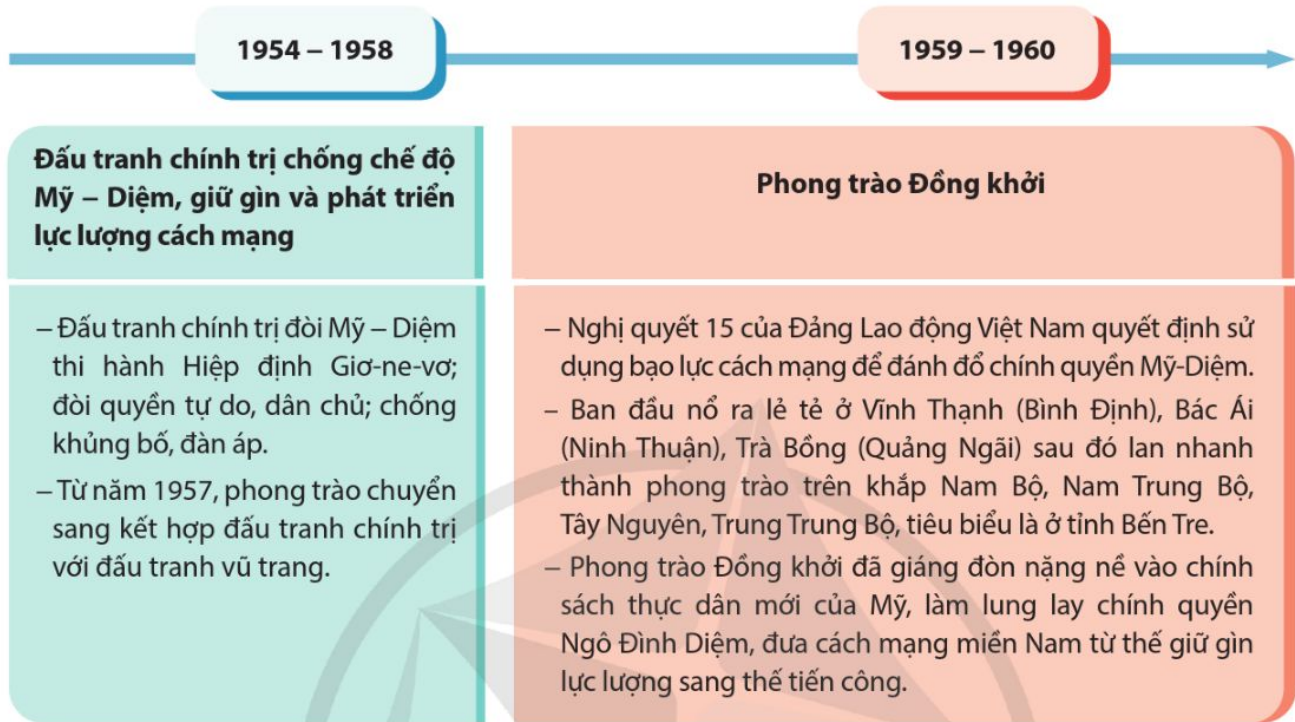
1954 – 1958

1959 – 1960

Đấu tranh chính trị chống chế độ Mỹ – Diệm, giữ gìn và phát triển lực lượng cách mạng

– Đấu tranh chính trị đòi Mỹ – Diệm thi hành Hiệp định Giơ-ne-vơ; đòi quyền tự do, dân chủ; chống khủng bố, đàn áp.

– Từ năm 1957, phong trào chuyển sang kết hợp đấu tranh chính trị với đấu tranh vũ trang.

Phong trào Đồng khởi

– Nghị quyết 15 của Đảng Lao động Việt Nam quyết định sử dụng bạo lực cách mạng để đánh đổ chính quyền Mỹ-Diệm.

– Ban đầu nổ ra lẻ tẻ ở Vĩnh Thạnh (Bình Định), Bác Ái (Ninh Thuận), Trà Bồng (Quảng Ngãi) sau đó lan nhanh thành phong trào trên khắp Nam Bộ, Nam Trung Bộ, Tây Nguyên, Trung Trung Bộ, tiêu biểu là ở tỉnh Bến Tre.

– Phong trào Đồng khởi đã giáng đòn nặng nề vào chính sách thực dân mới của Mỹ, làm lung lay chính quyền Ngô Đình Diệm, đưa cách mạng miền Nam từ thế giữ gìn lực lượng sang thế tiến công.